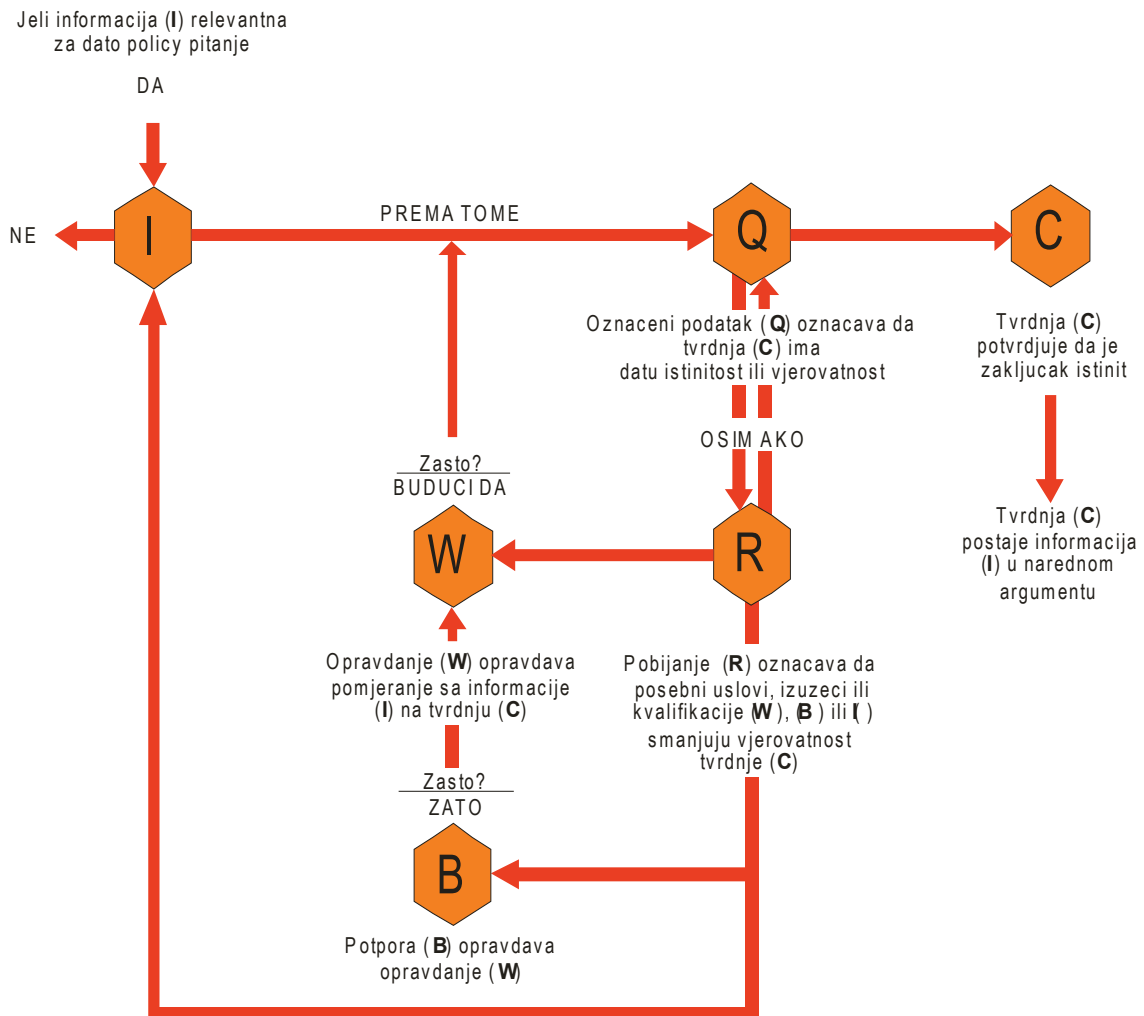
Jeli informacija (I) relevantna za dato policy pitanje

DA

NE

I

PREMA TOME

Q

C

Oznaceni podatak (Q) oznacava da tvrdnja (C) ima datu istinitost ili vjerovatnost

Tvrdnja (C) potvrdjuje da je zakljucak istinit

OSIM AKO

Zasto?
BUDUCI DA

W

R

Tvrdnja (C) postaje informacija (I) u narednom argumentu

Opravdanje (W) opravdava pomjeranje sa informacije (I) na tvrdnju (C)

Pobijanje (R) oznacava da posebni uslovi, izuzeci ili kvalifikacije (W), (B) ili I( ) smanjuju vjerovatnost tvrdnje (C)

Zasto?
ZATO

B

Potpora (B) opravdava opravdanje (W)